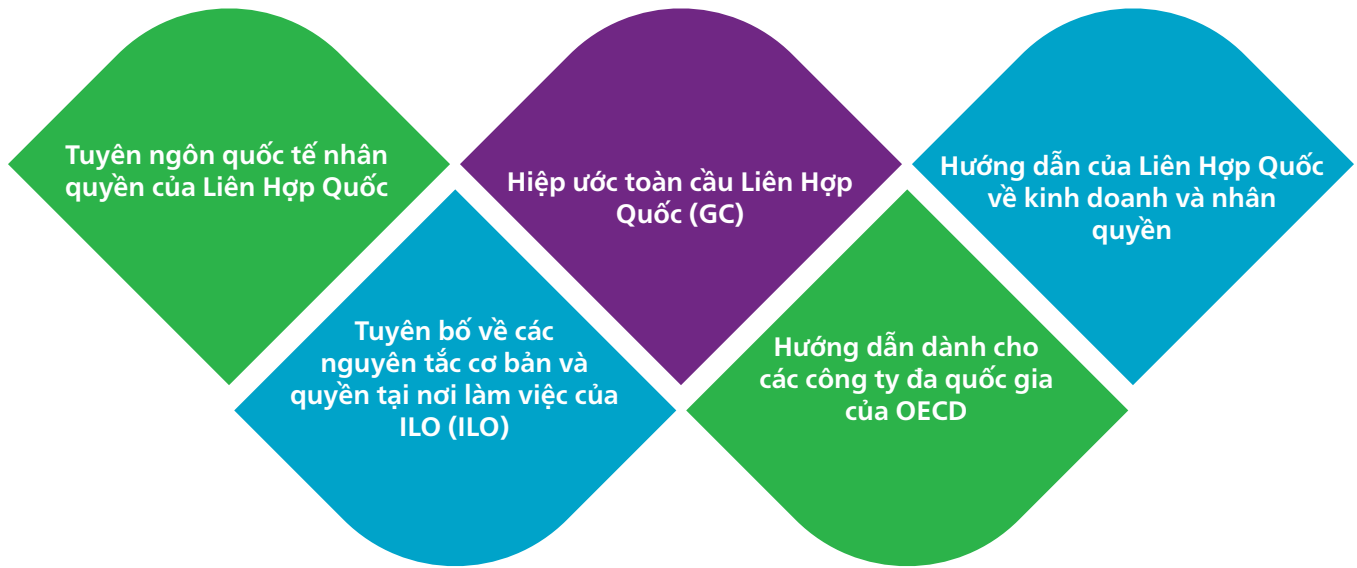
Tuyên ngôn quốc tế nhân quyền của Liên Hợp Quốc

Tuyên bố về các nguyên tắc cơ bản và quyền tại nơi làm việc của ILO (ILO)

Hiệp ước toàn cầu Liên Hợp Quốc (GC)

Hướng dẫn dành cho các công ty đa quốc gia của OECD

Hướng dẫn của Liên Hợp Quốc về kinh doanh và nhân quyền